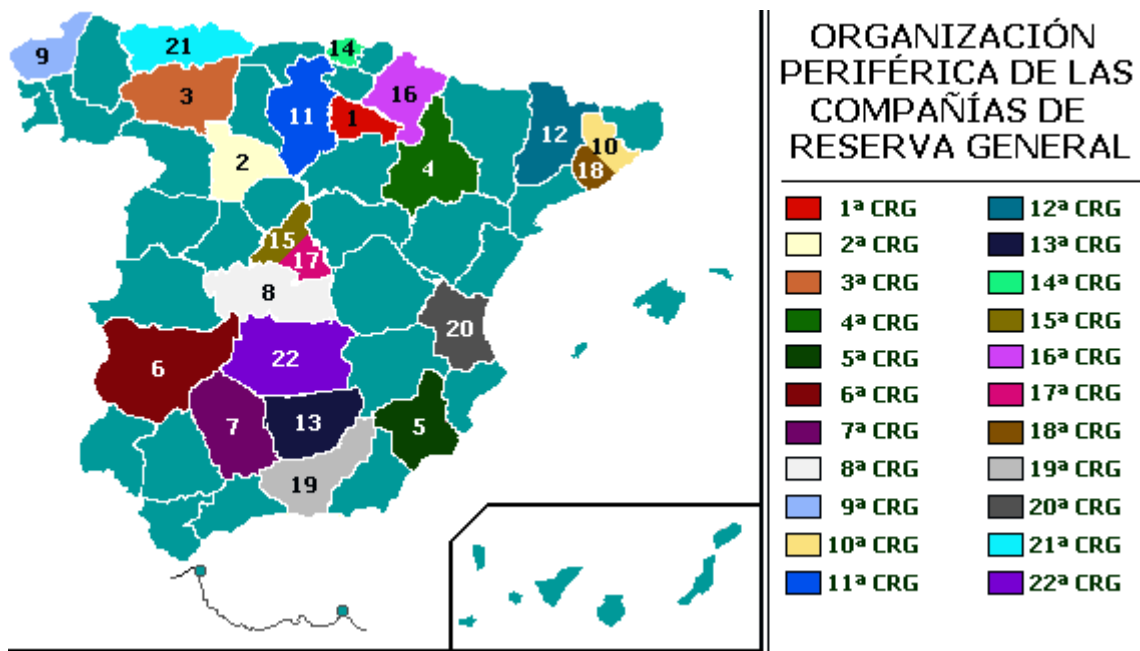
9
21
14
3
11
1
16
2
12
10
18
4
15
17
8
20
6
22
7
13
5
19

ORGANIZACIÓN PERIFÉRICA DE LAS COMPAÑÍAS DE RESERVA GENERAL

1ª CRG
2ª CRG
3ª CRG
4ª CRG
5ª CRG
6ª CRG
7ª CRG
8ª CRG
9ª CRG
10ª CRG
11ª CRG
12ª CRG
13ª CRG
14ª CRG
15ª CRG
16ª CRG
17ª CRG
18ª CRG
19ª CRG
20ª CRG
21ª CRG
22ª CRG